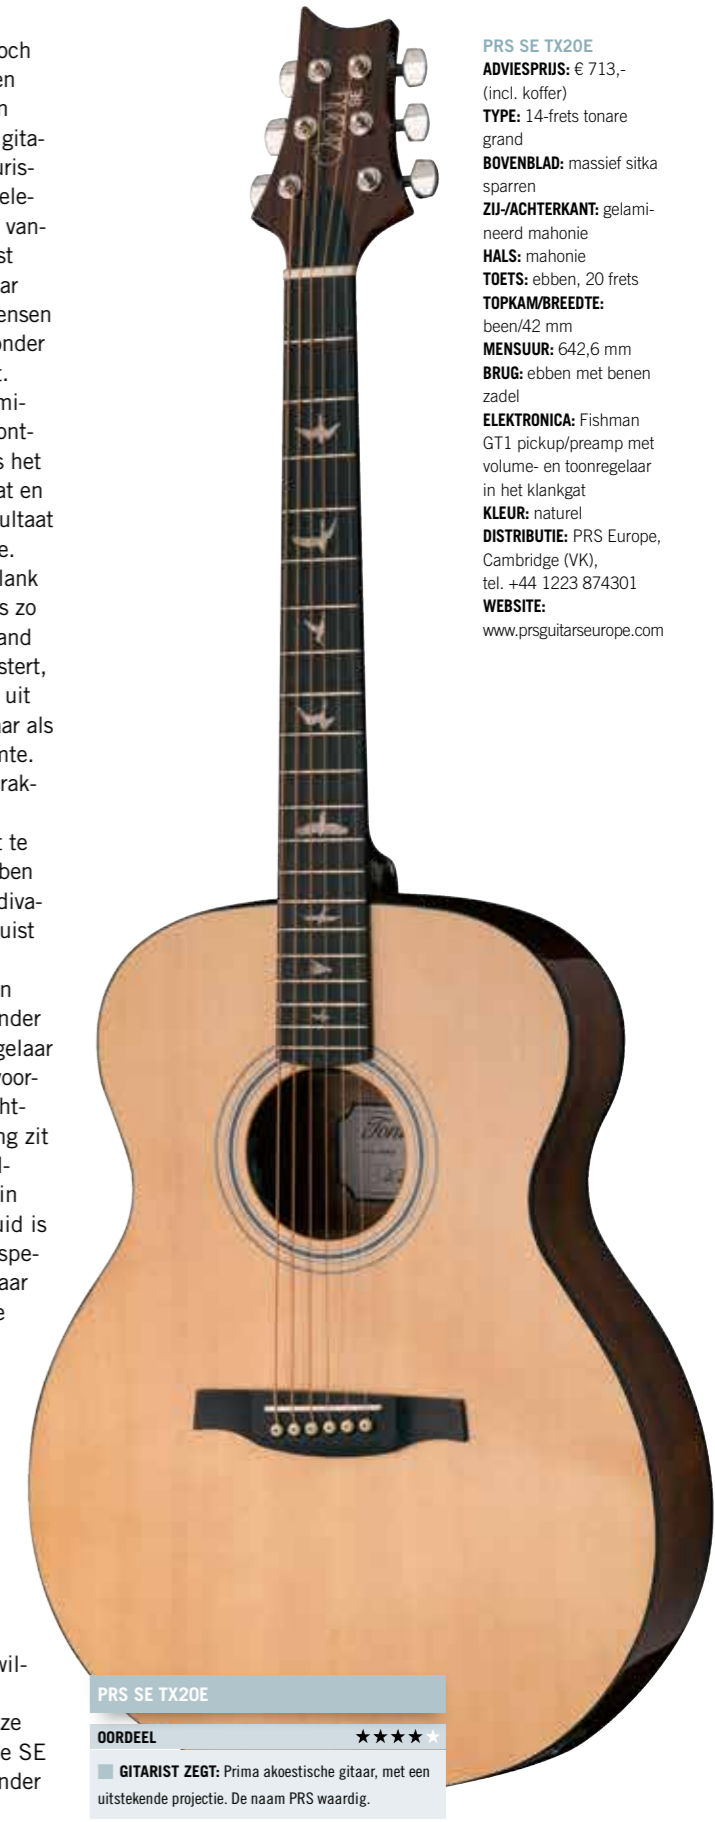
PRS SE TX20E
ADVIESPRIJS: € 713,- (incl. koffer)
TYPE: 14-frets tonare grand
BOVENBLAD: massief sitka sparren
ZIJ-/ACHTERKANT: gelamineerd mahonie
HALS: mahonie
TOETS: ebben, 20 frets
TOPKAM/BREEDTE: been/42 mm
MENSUUR: 642,6 mm
BRUG: ebben met benen zadel
ELEKTRONICA: Fishman GT1 pickup/preamp met volume- en toonregelaar in het klankgat
KLEUR: naturel
DISTRIBUTIE: PRS Europe, Cambridge (VK), tel. +44 1223 874301
WEBSITE: www.prsguitarseurope.com

PRS SE TX20E
OORDEEL ★★★★
GITARIST ZEGT: Prima akoestische gitaar, met een uitstekende projectie. De naam PRS waardig.